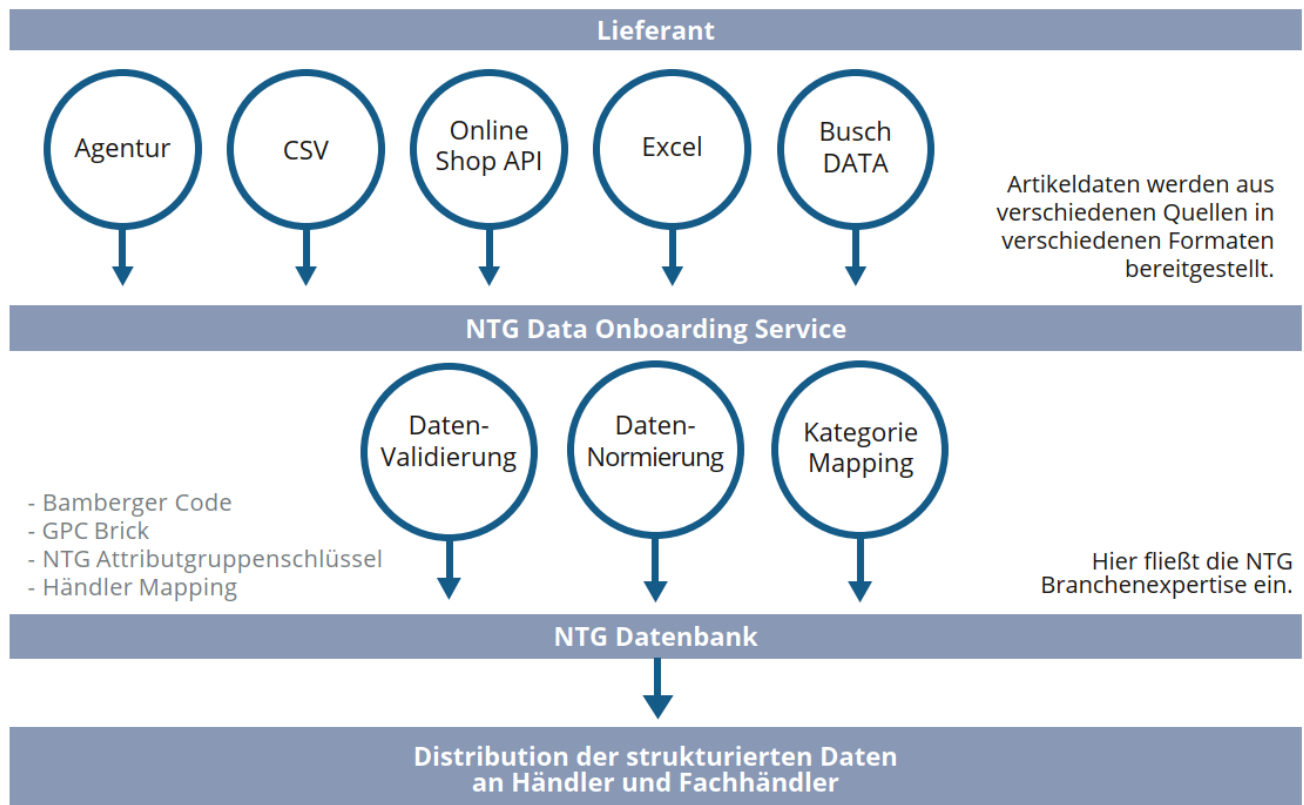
Lieferant

Agentur

CSV

Online Shop API

Excel

Busch DATA

Artikeldaten werden aus verschiedenen Quellen in verschiedenen Formaten bereitgestellt.

NTG Data Onboarding Service

- Bamberger Code
- GPC Brick
- NTG Attributgruppenschlüssel
- Händler Mapping

Daten-Validierung

Daten-Normierung

Kategorie Mapping

Hier fließt die NTG Branchenexpertise ein.

NTG Datenbank

Distribution der strukturierten Daten an Händler und Fachhändler